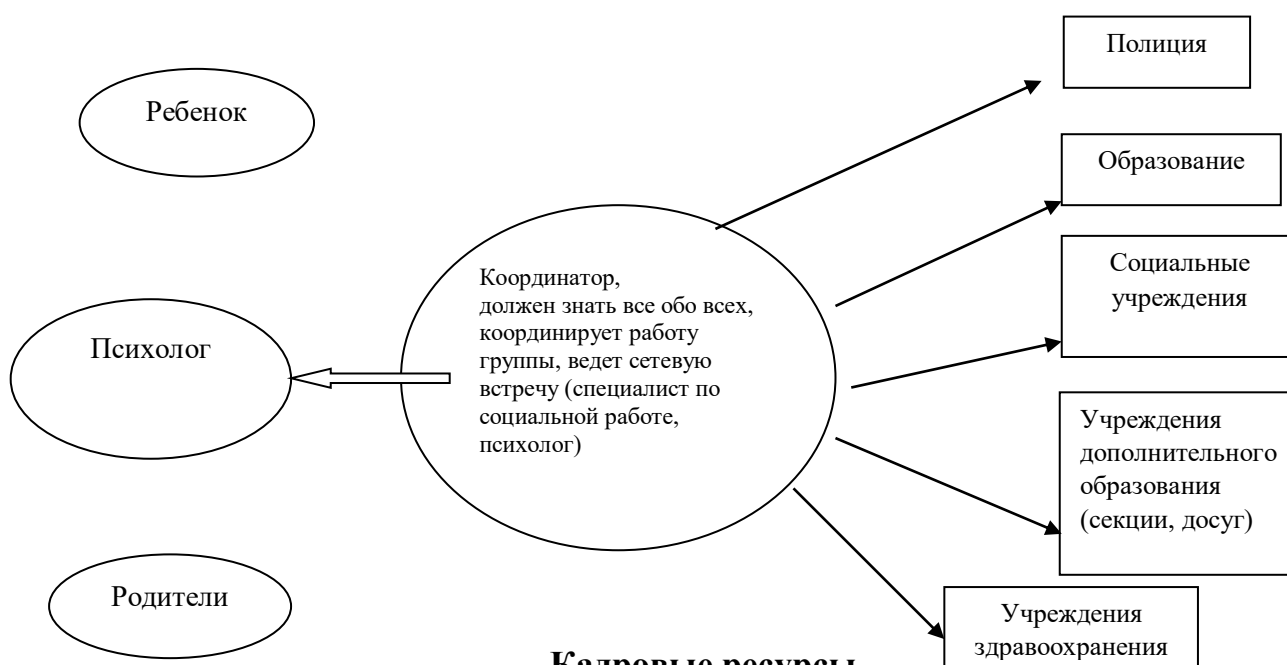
Полиция

Ребенок

Образование

Координатор, должен знать все обо всех, координирует работу группы, ведет сетевую встречу (специалист по социальной работе, психолог)

Социальные учреждения

Психолог

Учреждения дополнительного образования (секции, досуг)

Родители

Учреждения здравоохранения

Кадровые ресурсы